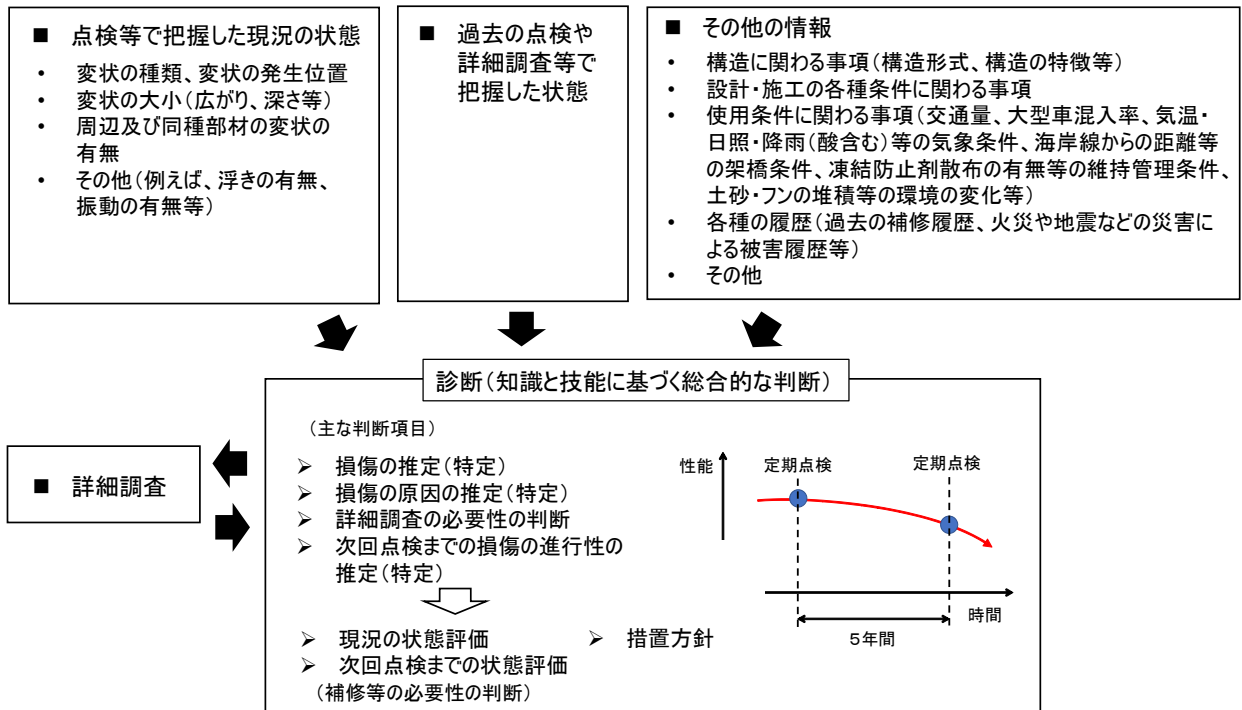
■ 点検等で把握した現況の状態
• 変状の種類、変状の発生位置
• 変状の大小(広がり、深さ等)
• 周辺及び同種部材の変状の有無
• その他(例えば、浮きの有無、振動の有無等)

■ 過去の点検や詳細調査等で把握した状態

■ その他の情報
• 構造に関わる事項(構造形式、構造の特徴等)
• 設計・施工の各種条件に関わる事項
• 使用条件に関わる事項(交通量、大型車混入率、気温・日照・降雨(酸含む)等の気象条件、海岸線からの距離等の架橋条件、凍結防止剤散布の有無等の維持管理条件、土砂・フンの堆積等の環境の変化等)
• 各種の履歴(過去の補修履歴、火災や地震などの災害による被害履歴等)
• その他

診断(知識と技能に基づく総合的な判断)

■ 詳細調査

(主な判断項目)
➢ 損傷の推定(特定)
➢ 損傷の原因の推定(特定)
➢ 詳細調査の必要性の判断
➢ 次回点検までの損傷の進行性の推定(特定)

➢ 現況の状態評価
➢ 措置方針
➢ 次回点検までの状態評価
(補修等の必要性の判断)

性能
定期点検
定期点検
時間
5年間